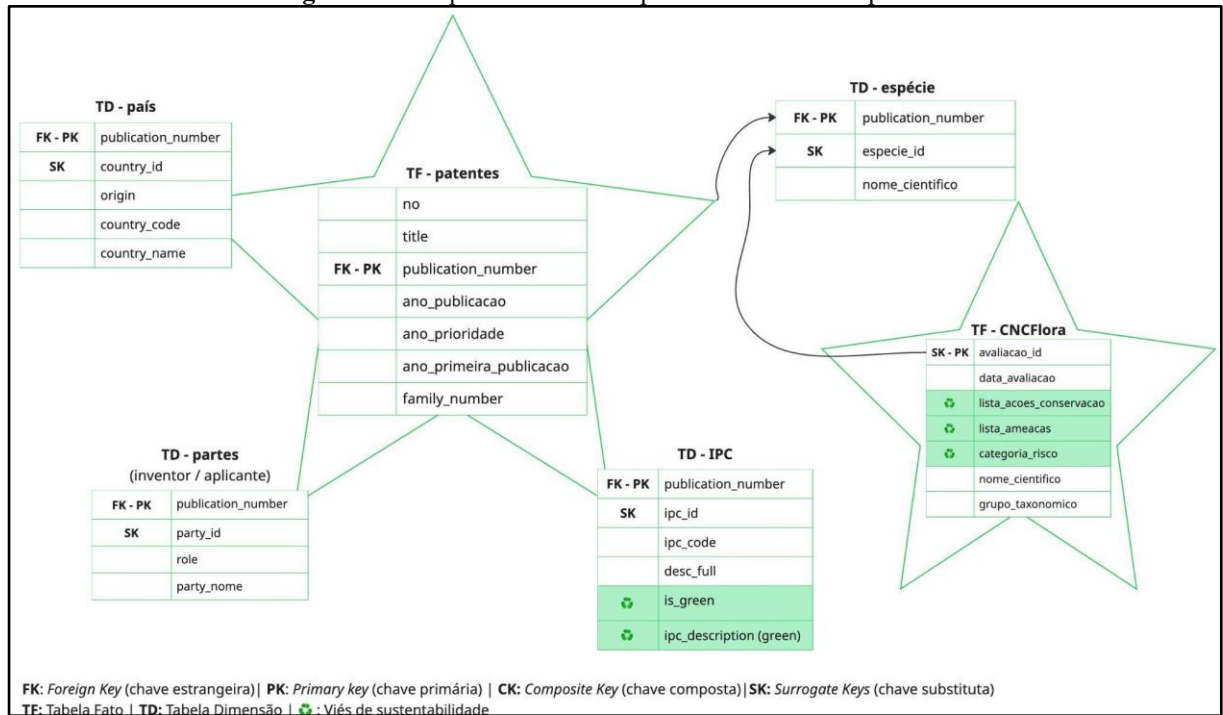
TD - país

| FK - PK | publication_number |
|---|---|
| SK | country_id |
| | origin |
| | country_code |
| | country_name |

TF - patentes

| | no |
|---|---|
| | title |
| FK - PK | publication_number |
| | ano_publicacao |
| | ano_prioridade |
| | ano_primeira_publicacao |
| | family_number |

TD - espécie

| FK - PK | publication_number |
|---|---|
| SK | especie_id |
| | nome_cientifico |

TF - CNCFlora

| SK - PK | avaliacao_id |
|---|---|
| | data_avaliacao |
| ♻ | lista_acoes_conservacao |
| ♻ | lista_ameacas |
| ♻ | categoria_risco |
| | nome_cientifico |
| | grupo_taxonomico |

TD - partes
(inventor / aplicante)

| FK - PK | publication_number |
|---|---|
| SK | party_id |
| | role |
| | party_nome |

TD - IPC

| FK - PK | publication_number |
|---|---|
| SK | ipc_id |
| | ipc_code |
| | desc_full |
| ♻ | is_green |
| ♻ | ipc_description (green) |

FK: Foreign Key (chave estrangeira)| PK: Primary key (chave primária) | CK: Composite Key (chave composta)|SK: Surrogate Keys (chave substituta)
TF: Tabela Fato | TD: Tabela Dimensão | ♻ : Viés de sustentabilidade